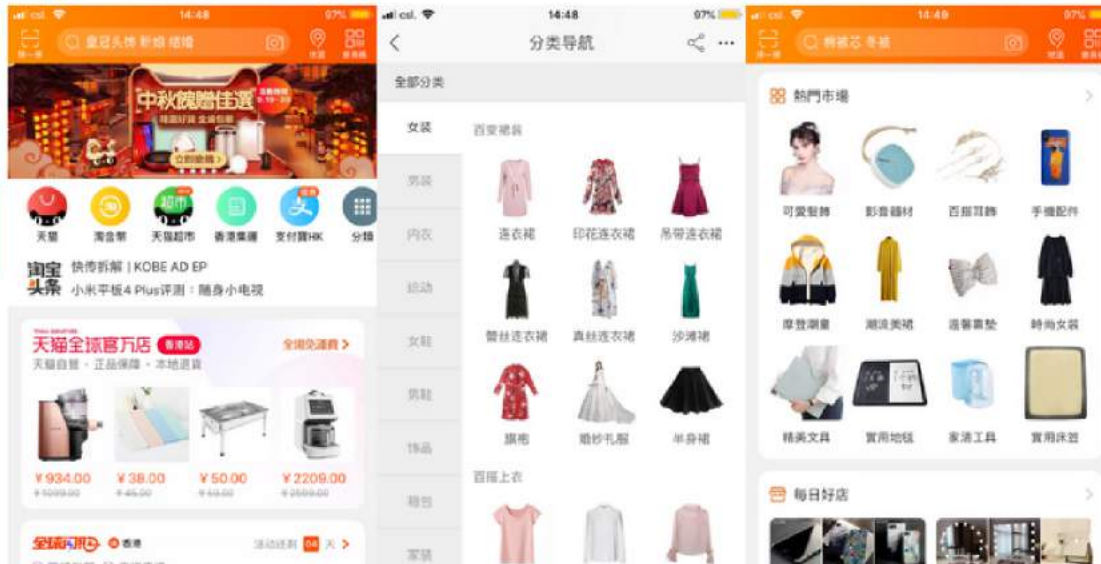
csl. 14:48 97%

扫一扫 皇冠头饰 新娘 结婚

中秋馈赠佳选

立即抢购

天猫 淘金币 天猫超市 香港集运 支付宝HK 分類

淘宝头条 快传拆解 | KOBE AD EP
小米平板4 Plus评测：随身小电视

天猫全球官方店 香港站 全球免運費 >
天猫自营 · 正品保障 · 本地退貨

¥934.00 ¥38.00 ¥50.00 ¥2209.00

全球闪购 香港 活动还剩 04 天 >

csl. 14:48 97%

分类导航

全部分类

女装 男装 内衣 运动 女鞋 男鞋 饰品 箱包 家装

百变裙装

连衣裙 印花连衣裙 吊带连衣裙

蕾丝连衣裙 真丝连衣裙 沙滩裙

旗袍 婚纱礼服 半身裙

百搭上衣

csl. 14:49 97%

扫一扫 棉被芯 冬被

熱門市場 >

可愛髮飾 影音器材 百搭耳飾 手機配件

摩登潮童 潮流美裙 温馨靠墊 時尚女裝

精美文具 實用地毯 家清工具 實用床笠

每日好店 >